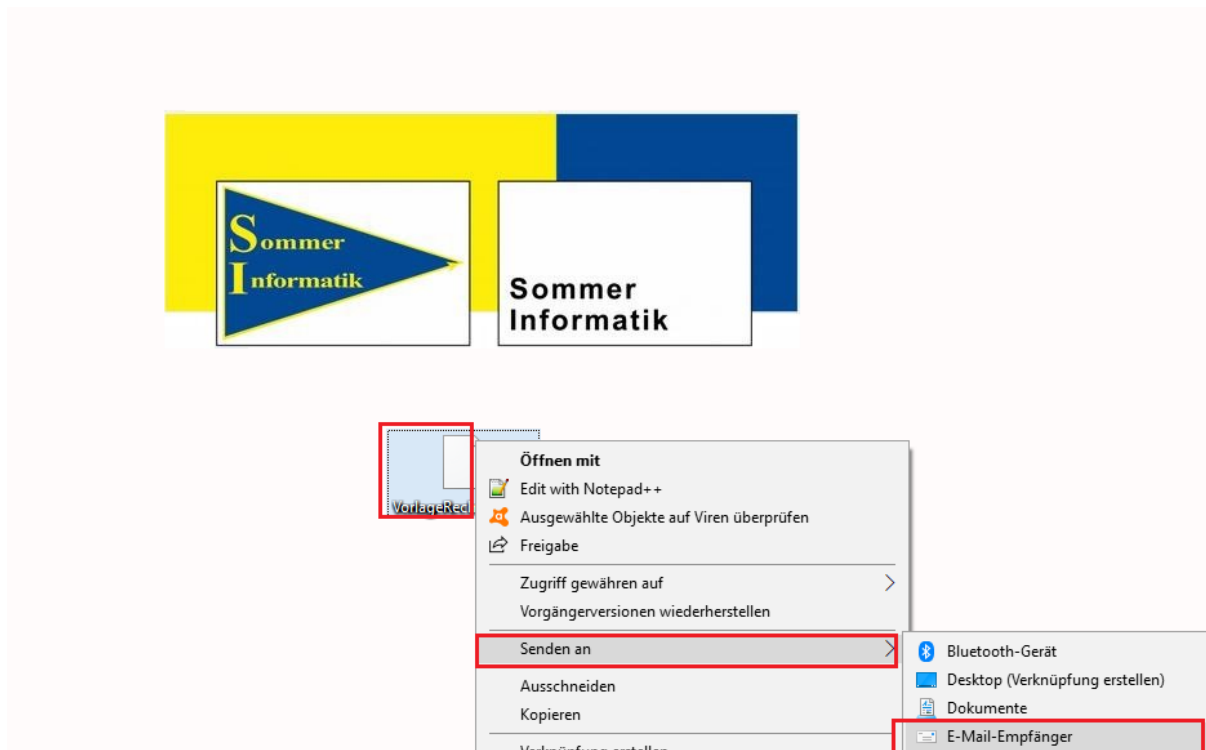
Sommer
Informatik

Sommer
Informatik

VorlageRec

Öffnen mit
Edit with Notepad++
Ausgewählte Objekte auf Viren überprüfen
Freigabe
Zugriff gewähren auf
Vorgängerversionen wiederherstellen
Senden an
Ausschneiden
Kopieren
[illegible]

Bluetooth-Gerät
Desktop (Verknüpfung erstellen)
Dokumente
E-Mail-Empfänger